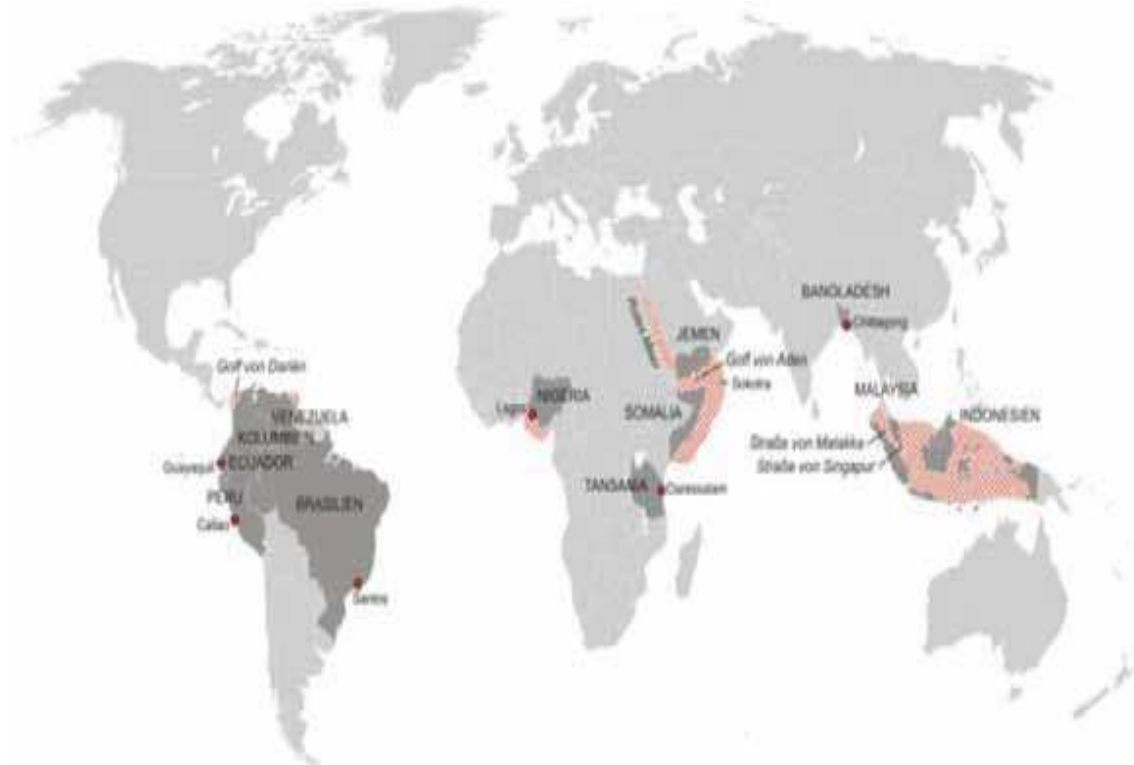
BANGLADESH
Chittagong
JEMEN
Golf von Aden
Sokotra
MALAYSIA
INDONESIEN
Straße von Malakka
Straße von Singapur
Golf von Darién
VENEZUELA
KOLUMBIEN
Guayaquil
ECUADOR
PERU
Callao
BRASILIEN
Santos
Lagos
NIGERIA
SOMALIA
TANSANIA
Daressalam
Rotes Meer